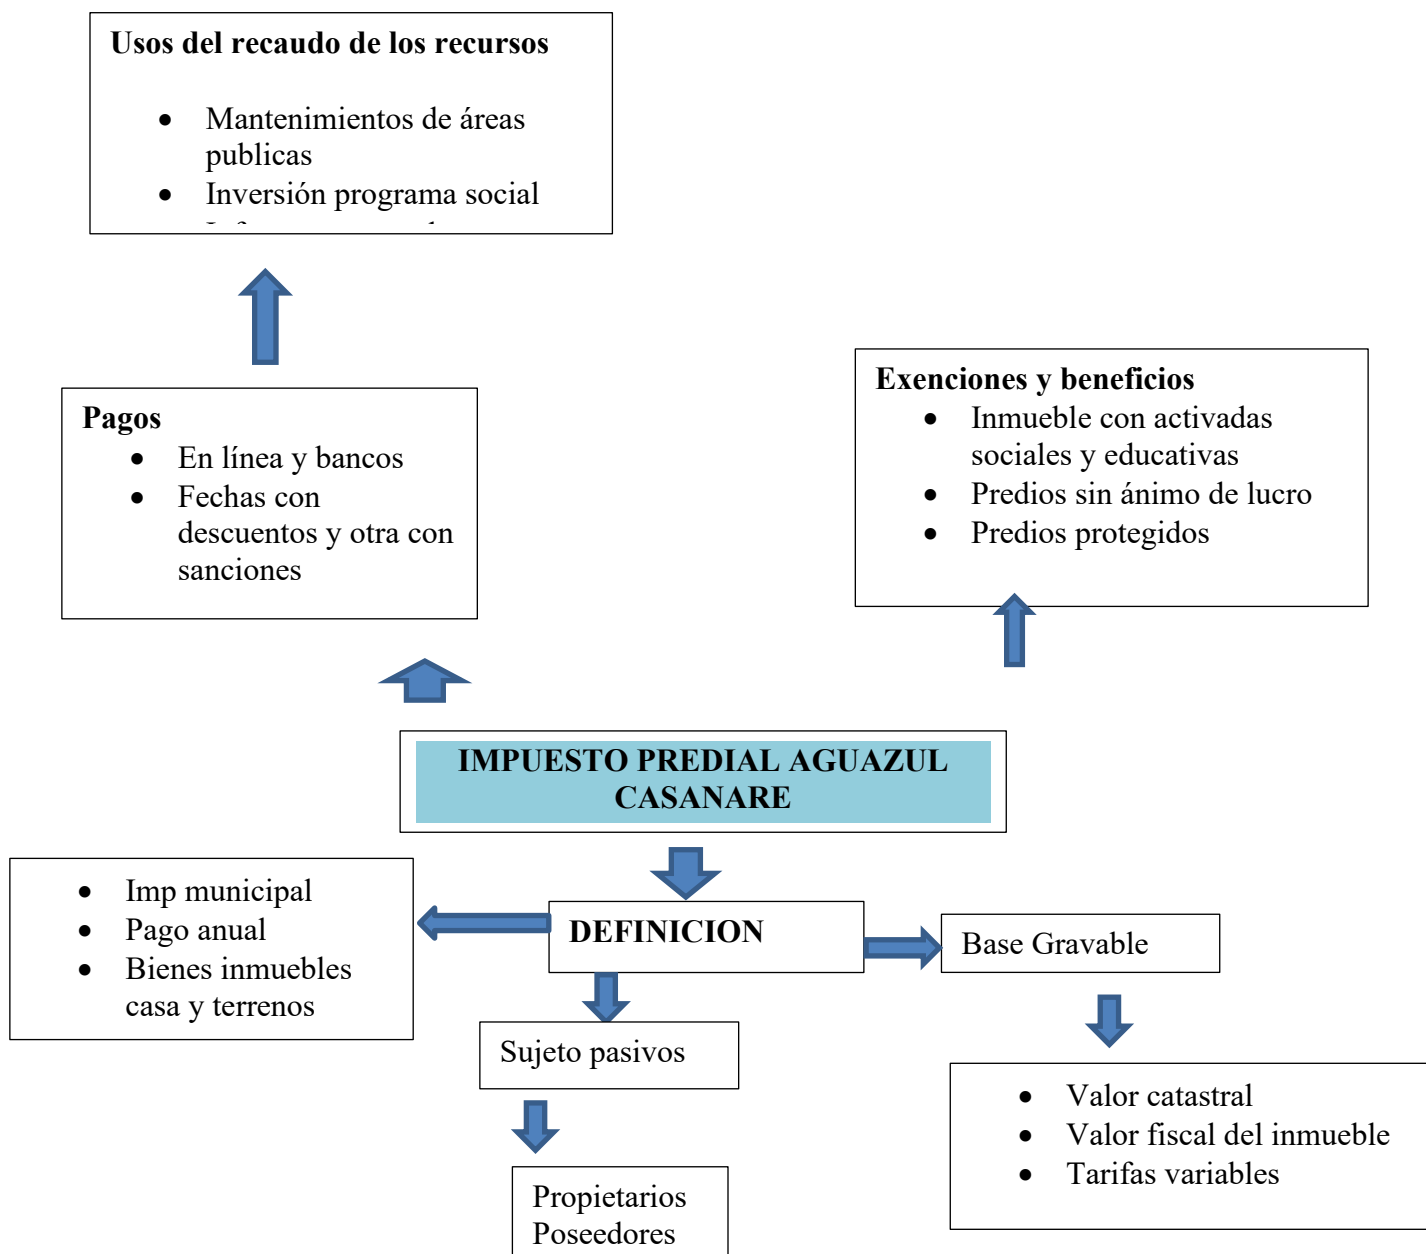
**Usos del recaudo de los recursos**

- Mantenimientos de áreas publicas
- Inversión programa social
- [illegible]

**Pagos**
- En línea y bancos
- Fechas con descuentos y otra con sanciones

**Exenciones y beneficios**
- Inmueble con activadas sociales y educativas
- Predios sin ánimo de lucro
- Predios protegidos

**IMPUESTO PREDIAL AGUAZUL CASANARE**

- Imp municipal
- Pago anual
- Bienes inmuebles casa y terrenos

**DEFINICION**

Base Gravable

Sujeto pasivos

- Valor catastral
- Valor fiscal del inmueble
- Tarifas variables

Propietarios
Poseedores